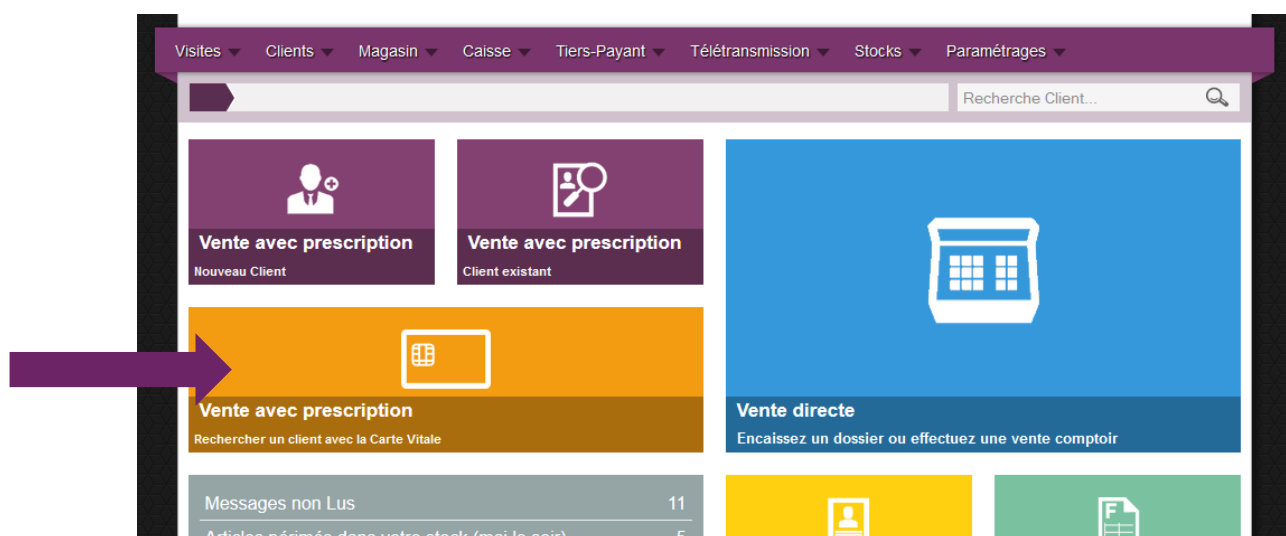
Visites Clients Magasin Caisse Tiers-Payant Télétransmission Stocks Paramétrages

Recherche Client...

Vente avec prescription
Nouveau Client

Vente avec prescription
Client existant

Vente avec prescription
Rechercher un client avec la Carte Vitale

Vente directe
Encaissez un dossier ou effectuez une vente comptoir

Messages non Lus 11

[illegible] 5